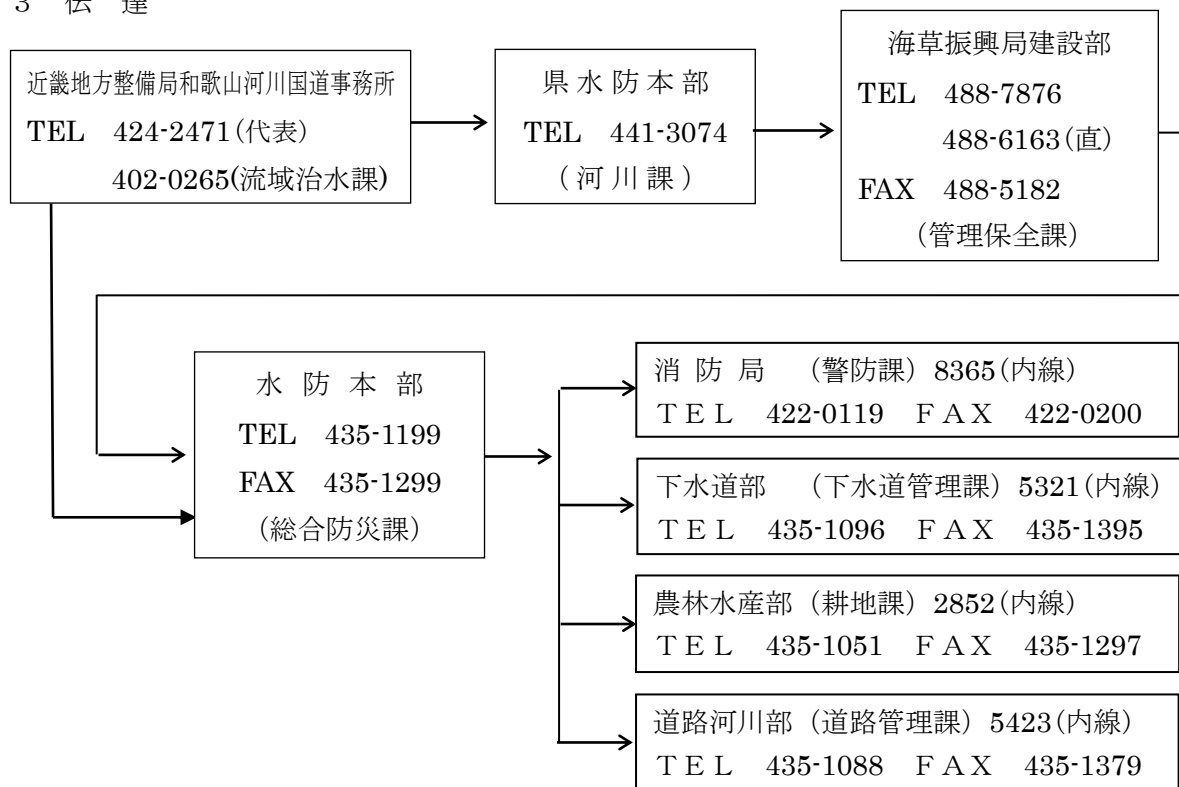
3 伝 達

近畿地方整備局和歌山河川国道事務所
TEL 424-2471(代表)
402-0265(流域治水課)

県 水 防 本 部
TEL 441-3074
( 河 川 課 )

海草振興局建設部
TEL 488-7876
488-6163(直)
FAX 488-5182
(管理保全課)

水 防 本 部
TEL 435-1199
FAX 435-1299
(総合防災課)

消 防 局 (警防課) 8365(内線)
TEL 422-0119 FAX 422-0200

下水道部 (下水道管理課) 5321(内線)
TEL 435-1096 FAX 435-1395

農林水産部 (耕地課) 2852(内線)
TEL 435-1051 FAX 435-1297

道路河川部 (道路管理課) 5423(内線)
TEL 435-1088 FAX 435-1379